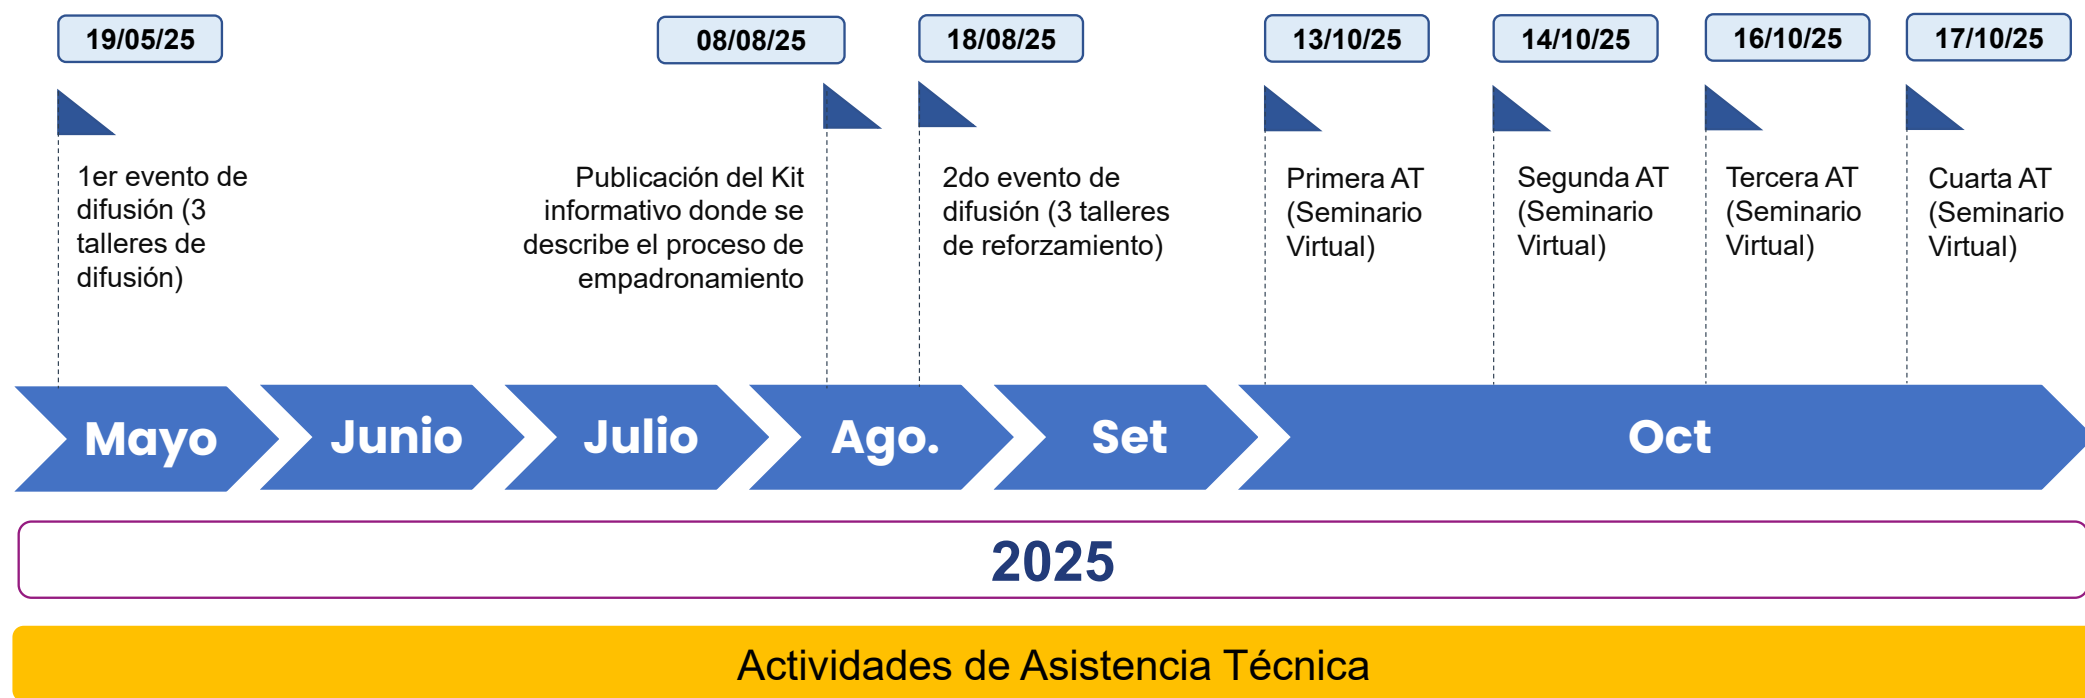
19/05/25

1er evento de difusión (3 talleres de difusión)

08/08/25

Publicación del Kit informativo donde se describe el proceso de empadronamiento

18/08/25

2do evento de difusión (3 talleres de reforzamiento)

13/10/25

Primera AT (Seminario Virtual)

14/10/25

Segunda AT (Seminario Virtual)

16/10/25

Tercera AT (Seminario Virtual)

17/10/25

Cuarta AT (Seminario Virtual)

Mayo Junio Julio Ago. Set Oct

2025

Actividades de Asistencia Técnica